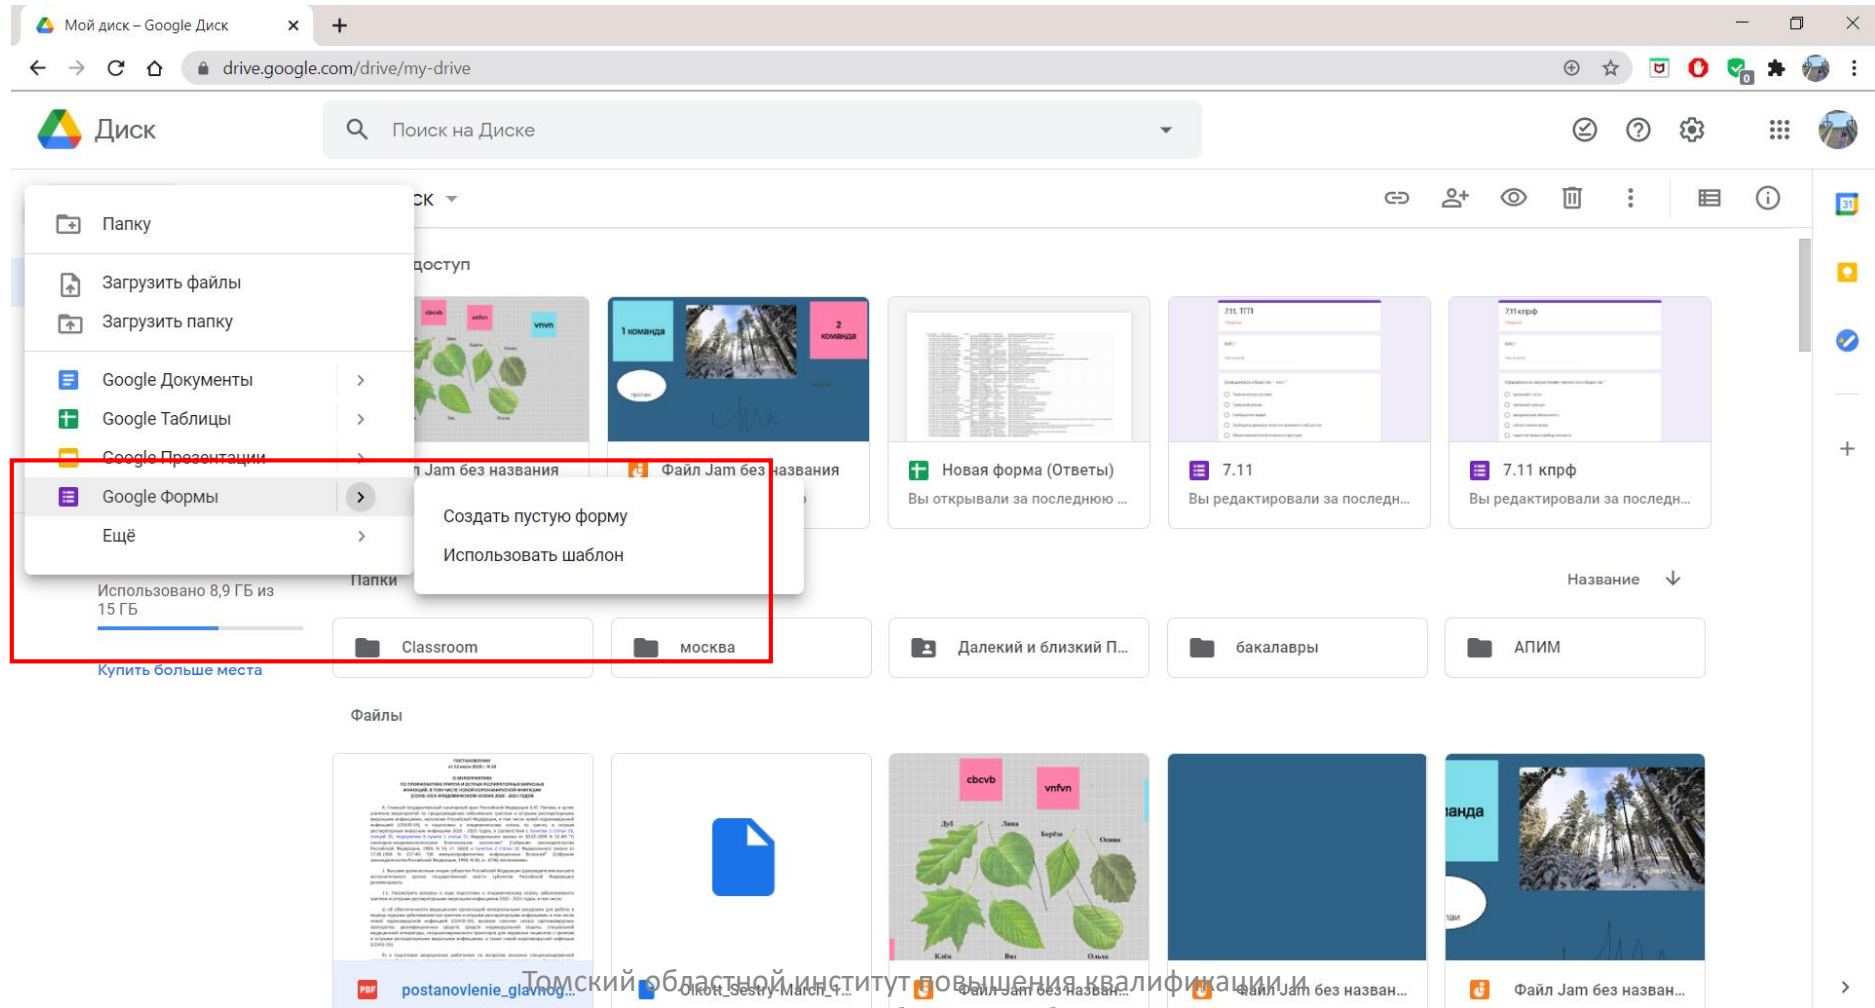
Мой диск – Google Диск
drive.google.com/drive/my-drive
Диск
Поиск на Диске

ск
доступ

Папку
Загрузить файлы
Загрузить папку
Google Документы
Google Таблицы
Google Презентации
Google Формы
Ещё
Создать пустую форму
Использовать шаблон

Использовано 8,9 ГБ из 15 ГБ
Купить больше места

cbcvb vnfvn vnvn
1 команда
2 команда
n Jam без названия
Файл Jam без названия
Новая форма (Ответы)
Вы открывали за последнюю ...
7.11
Вы редактировали за последн...
7.11 кпрф
Вы редактировали за последн...

Папки
Название
Classroom
москва
Далекий и близкий П...
бакалавры
АПИМ

Файлы
cbcvb vnfvn
Дуб Липа Берёза Осина
манда
postanovlenie_glavnog...
Olkott_Sestry-March_1...
Файл Jam без назван...
Файл Jam без назван...
Файл Jam без назван...
Томский областной институт повышения квалификации и